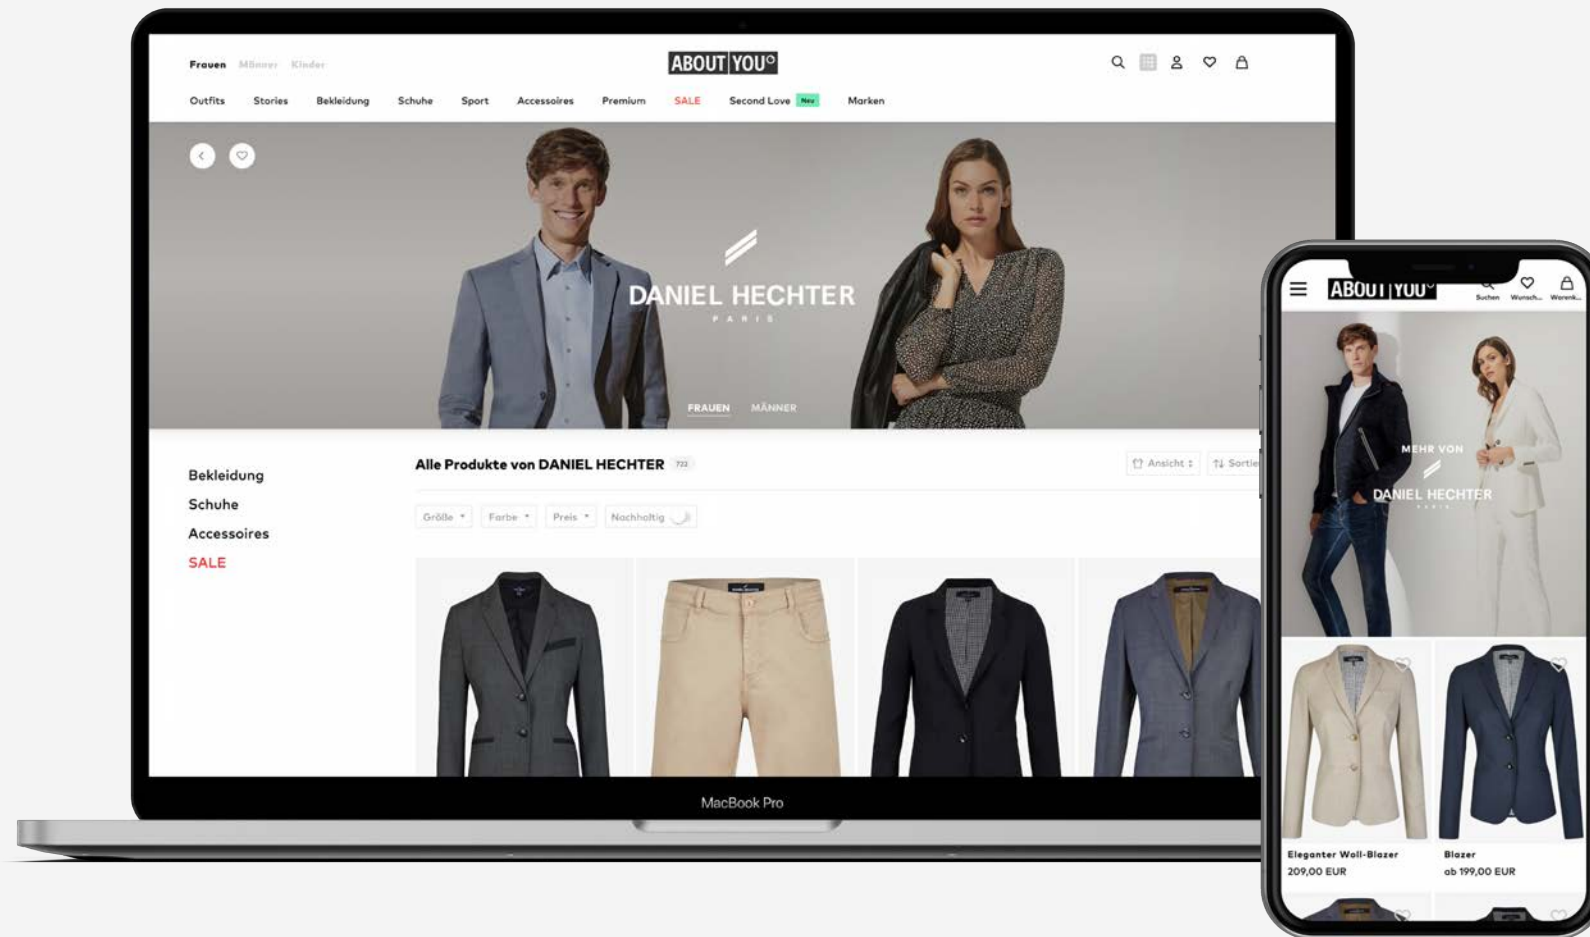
Frauen Männer Kinder

ABOUT YOU

Outfits Stories Bekleidung Schuhe Sport Accessoires Premium SALE Second Love Neu Marken

DANIEL HECHTER
PARIS

FRAUEN MÄNNER

Bekleidung
Schuhe
Accessoires
SALE

Alle Produkte von DANIEL HECHTER 722

Ansicht Sortie

Größe Farbe Preis Nachhaltig

MacBook Pro

ABOUT YOU

Suchen Wunsch... Warenk...

MEHR VON
DANIEL HECHTER
PARIS

Eleganter Woll-Blazer
209,00 EUR

Blazer
ab 199,00 EUR